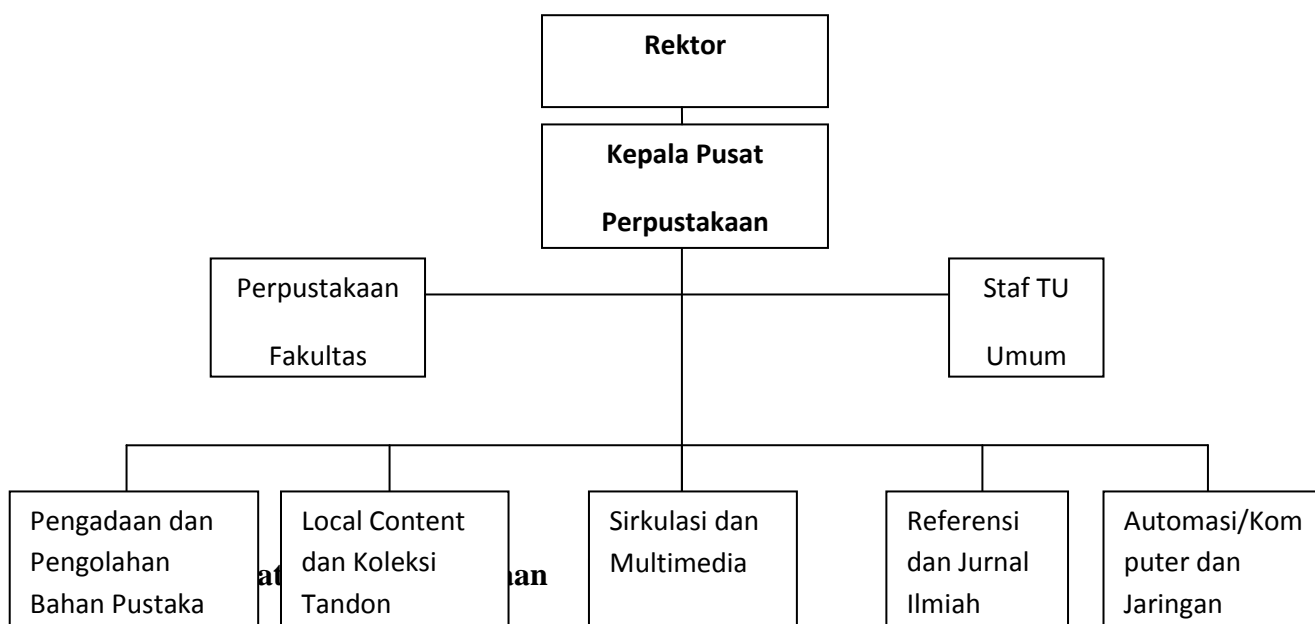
Rektor

Kepala Pusat Perpustakaan

Perpustakaan Fakultas

Staf TU Umum

Pengadaan dan Pengolahan Bahan Pustaka

Local Content dan Koleksi Tandon

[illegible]at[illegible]an

Sirkulasi dan Multimedia

Referensi dan Jurnal Ilmiah

Automasi/Komputer dan Jaringan